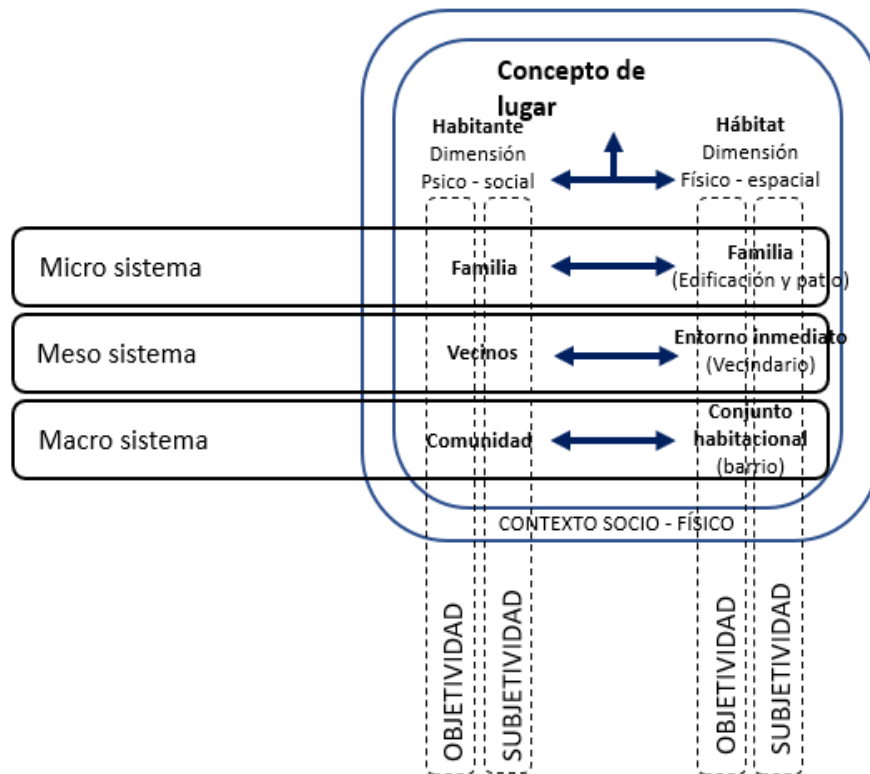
Concepto de lugar

Habitante
Dimensión
Psico - social

Hábitat
Dimensión
Físico - espacial

Micro sistema
Familia
Familia
(Edificación y patio)

Meso sistema
Vecinos
Entorno inmediato
(Vecindario)

Macro sistema
Comunidad
Conjunto habitacional
(barrio)

CONTEXTO SOCIO - FÍSICO

OBJETIVIDAD
SUBJETIVIDAD
OBJETIVIDAD
SUBJETIVIDAD